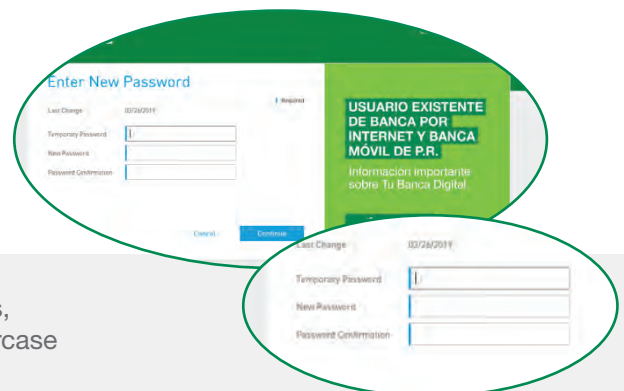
Enter New Password

Last Change 03/26/2019

| Required

Temporary Password

New Password

Password Confirmation

Cancel

Continue

USUARIO EXISTENTE DE BANCA POR INTERNET Y BANCA MÓVIL DE P.R.

Información importante sobre Tu Banca Digital

Last Change 03/26/2019

Temporary Password

New Password

Password Confirmation

s,

rcase